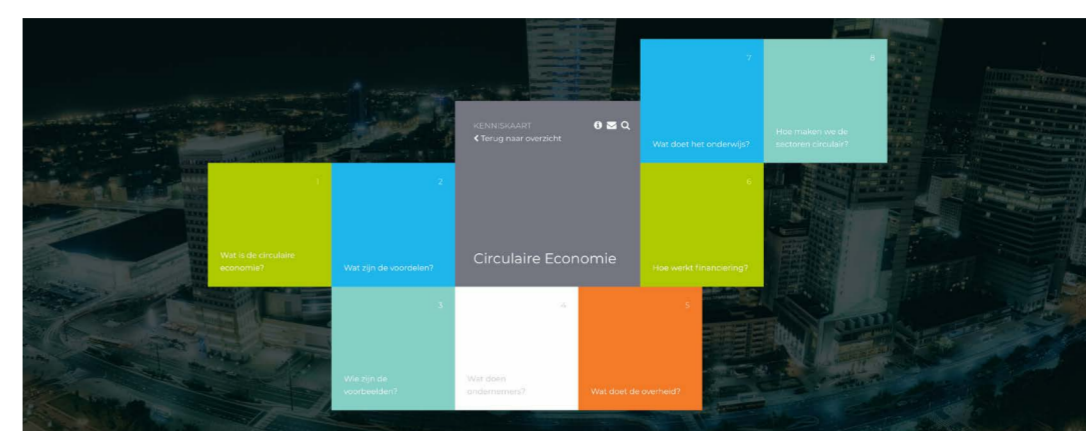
KENNISKAART
Terug naar overzicht

Circulaire Economie

7
Wat doet het onderwijs?

8
Hoe maken we de sectoren circulair?

1
Wat is de circulaire economie?

2
Wat zijn de voordelen?

6
Hoe werkt financiering?

3
Wie zijn de voorbeelden?

4
Wat doen ondernemers?

5
Wat doet de overheid?